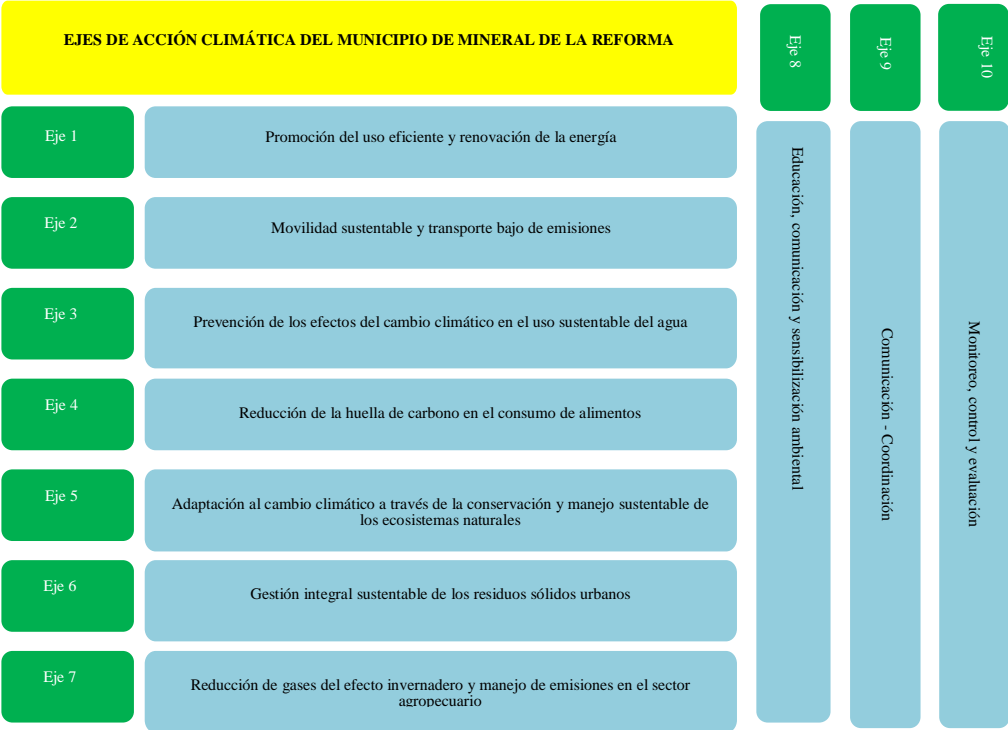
EJES DE ACCIÓN CLIMÁTICA DEL MUNICIPIO DE MINERAL DE LA REFORMA

Eje 1
Promoción del uso eficiente y renovación de la energía

Eje 2
Movilidad sustentable y transporte bajo de emisiones

Eje 3
Prevención de los efectos del cambio climático en el uso sustentable del agua

Eje 4
Reducción de la huella de carbono en el consumo de alimentos

Eje 5
Adaptación al cambio climático a través de la conservación y manejo sustentable de los ecosistemas naturales

Eje 6
Gestión integral sustentable de los residuos sólidos urbanos

Eje 7
Reducción de gases del efecto invernadero y manejo de emisiones en el sector agropecuario

Eje 8
Educación, comunicación y sensibilización ambiental

Eje 9
Comunicación - Coordinación

Eje 10
Monitoreo, control y evaluación